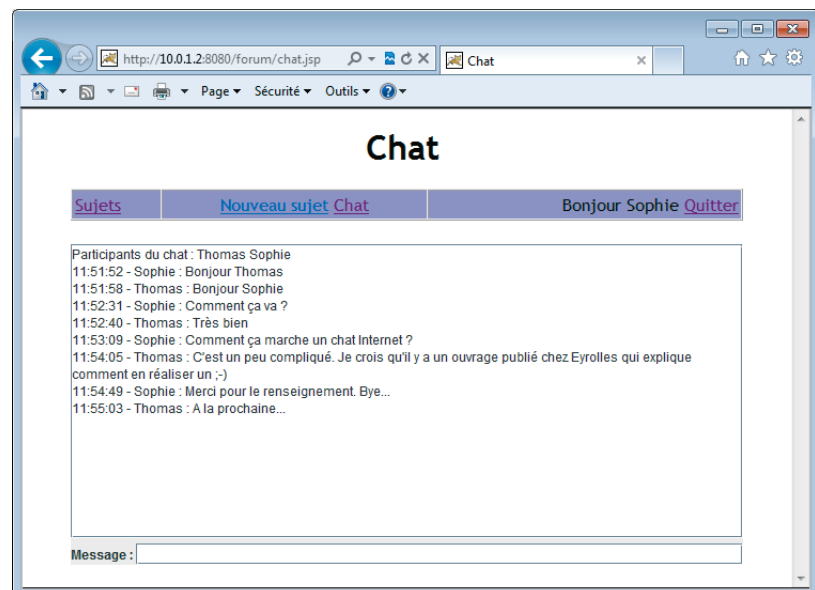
http://10.0.1.2:8080/forum/chat.jsp

Chat

Page ▾ Sécurité ▾ Outils ▾

Chat

| Sujets | Nouveau sujet Chat | Bonjour Sophie Quitter |
|---|---|---|

Participants du chat : Thomas Sophie
11:51:52 - Sophie : Bonjour Thomas
11:51:58 - Thomas : Bonjour Sophie
11:52:31 - Sophie : Comment ça va ?
11:52:40 - Thomas : Très bien
11:53:09 - Sophie : Comment ça marche un chat Internet ?
11:54:05 - Thomas : C'est un peu compliqué. Je crois qu'il y a un ouvrage publié chez Eyrolles qui explique comment en réaliser un ;-)
11:54:49 - Sophie : Merci pour le renseignement. Bye...
11:55:03 - Thomas : A la prochaine...

Message :